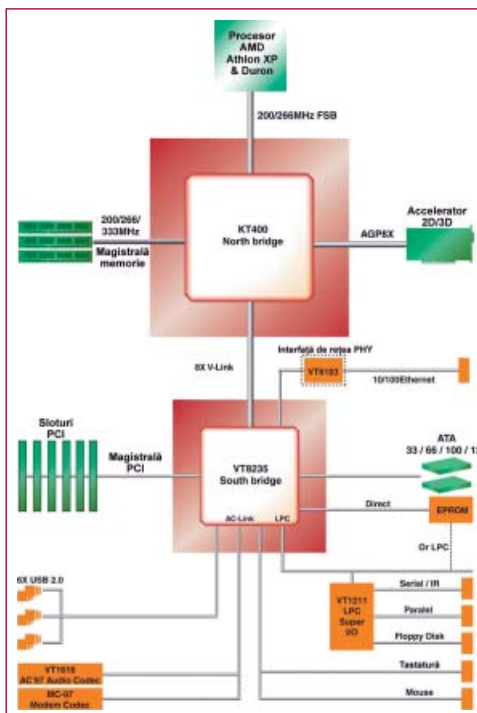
Procesor AMD Athlon XP & Duron

200/266MHz FSB

200/266/333MHz

Magistrală memorie

KT400 North bridge

AGP8X

Accelerator 2D/3D

Interfață de rețea PHY

8X V-Link

VT6103

10/100Ethernet

Sloturi PCI

Magistrală PCI

VT8235 South bridge

ATA 33 / 66 / 100 / 1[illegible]

Direct

EPROM

AC-Link

LPC

Or LPC

6X USB 2.0

VT1211 LPC Super I/O

Serial / IR

Paralel

Floppy Disk

Tastatură

VT1616 AC'97 Audio Codec

MC-97 Modem Codec

Mouse